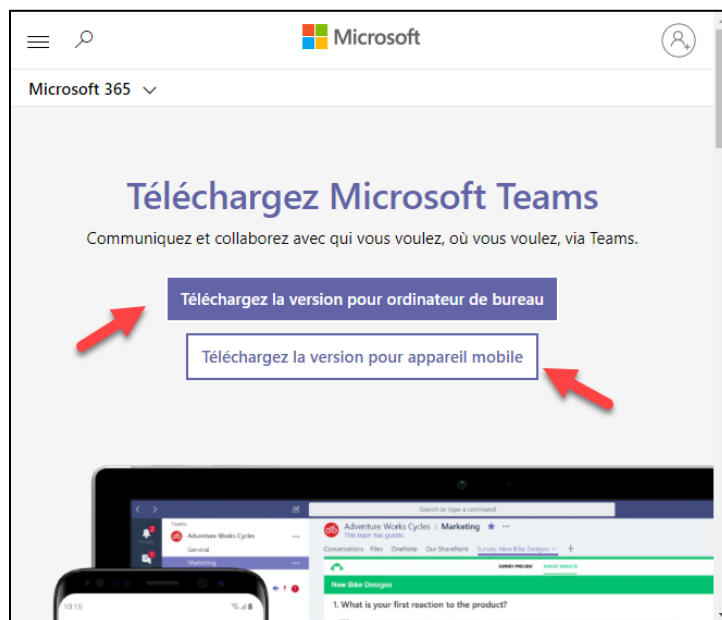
Microsoft

Microsoft 365

Téléchargez Microsoft Teams

Communiquez et collaborez avec qui vous voulez, où vous voulez, via Teams.

Téléchargez la version pour ordinateur de bureau

Téléchargez la version pour appareil mobile

Search or type a command

Teams

Adventure Works Cycles

General

Marketing

Adventure Works Cycles > Marketing

This team has guests

Conversations Files OneNote Our SharePoint Survey: New Bike Designs

New Bike Designs

1. What is your first reaction to the product?

10:10